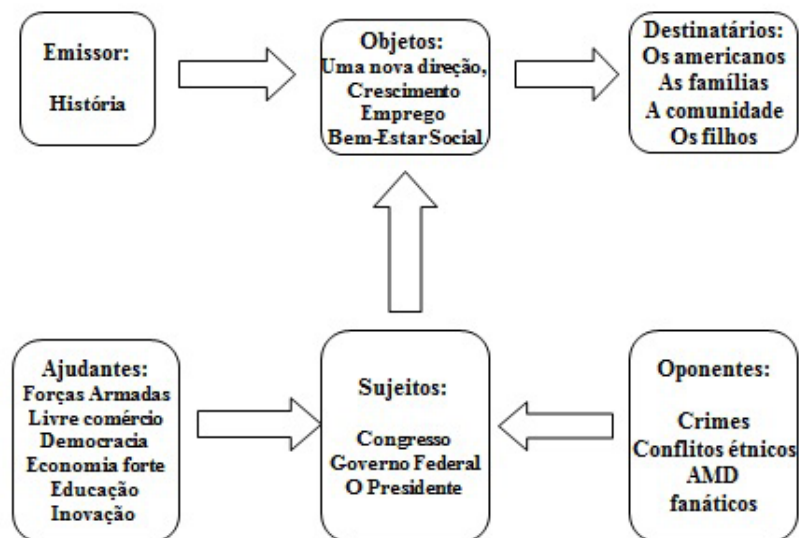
Emissor:

História

Objetos:
Uma nova direção,
Crescimento
Emprego
Bem-Estar Social

Destinatários:
Os americanos
As famílias
A comunidade
Os filhos

Ajudantes:
Forças Armadas
Livre comércio
Democracia
Economia forte
Educação
Inovação

Sujeitos:

Congresso
Governo Federal
O Presidente

Oponentes:

Crimes
Conflitos étnicos
AMD
fanáticos